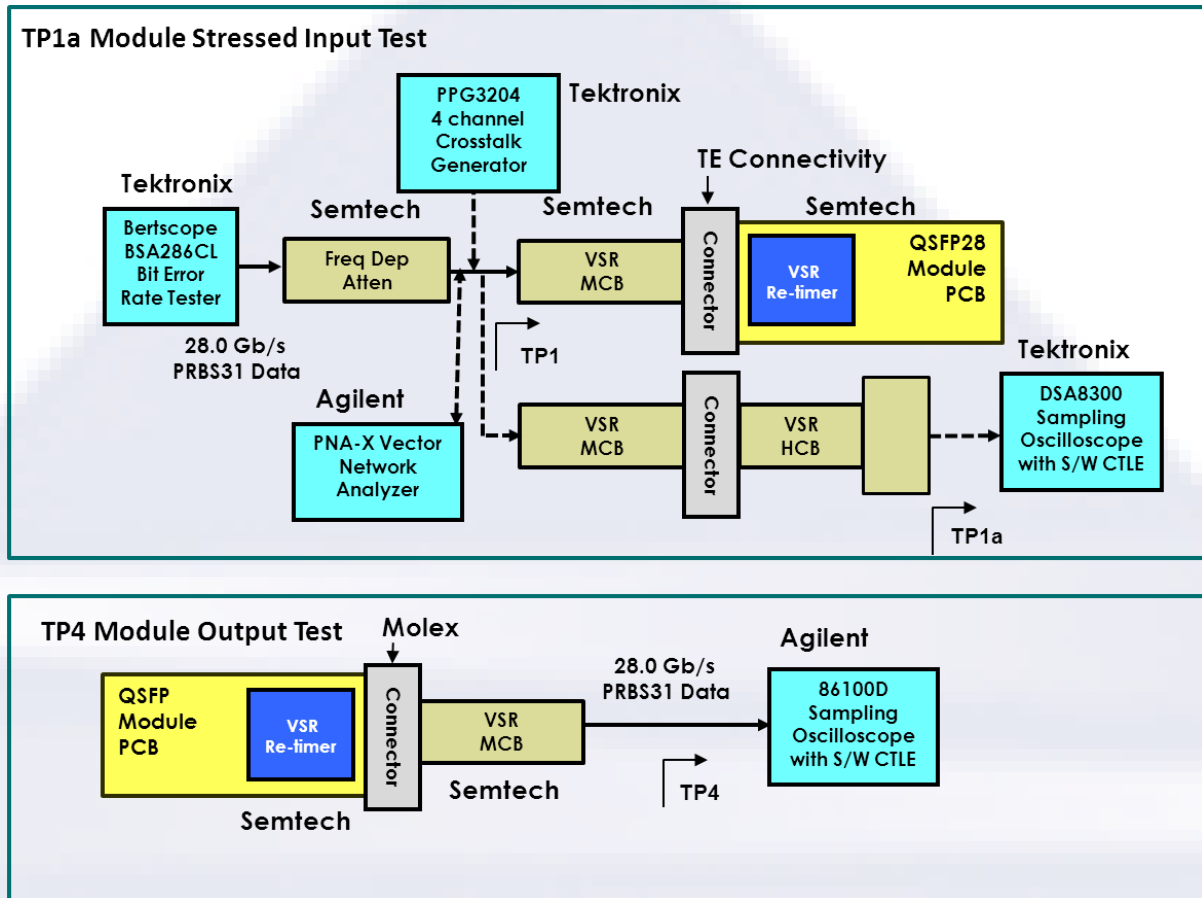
TP1a Module Stressed Input Test

Tektronix

PPG3204 4 channel Crosstalk Generator

Tektronix

Bertscope BSA286CL Bit Error Rate Tester

28.0 Gb/s PRBS31 Data

Semtech

Freq Dep Atten

Semtech

VSR MCB

TE Connectivity

Connector

Semtech

VSR Re-timer

QSFP28 Module PCB

TP1

Agilent

PNA-X Vector Network Analyzer

VSR MCB

Connector

VSR HCB

Tektronix

DSA8300 Sampling Oscilloscope with S/W CTLE

TP1a

TP4 Module Output Test

Molex

QSFP Module PCB

VSR Re-timer

Connector

VSR MCB

Semtech

Semtech

28.0 Gb/s PRBS31 Data

TP4

Agilent

86100D Sampling Oscilloscope with S/W CTLE